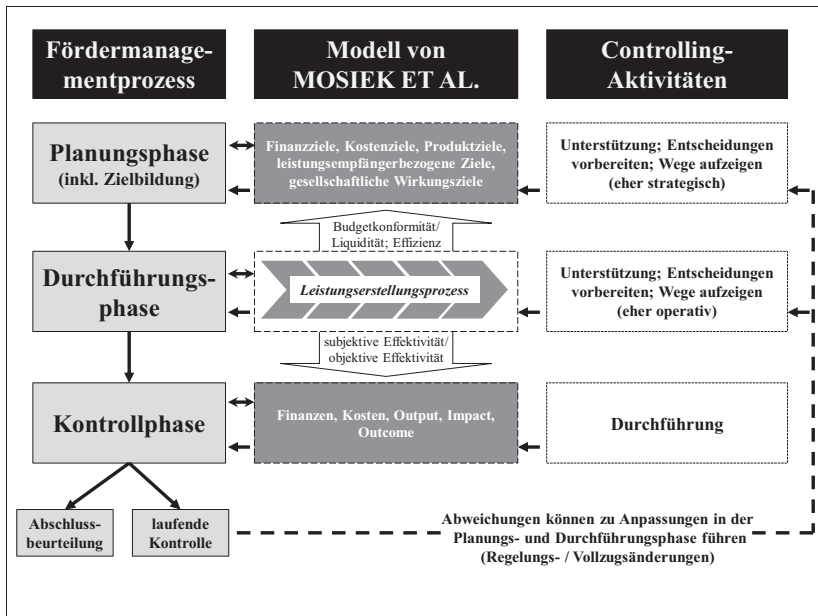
Fördermanagementprozess

Modell von MOSIEK ET AL.

Controlling-Aktivitäten

Planungsphase (inkl. Zielbildung)

Finanzziele, Kostenziele, Produktziele, leistungsempfängerbezogene Ziele, gesellschaftliche Wirkungsziele

Unterstützung; Entscheidungen vorbereiten; Wege aufzeigen (eher strategisch)

Budgetkonformität/ Liquidität; Effizienz

Durchführungsphase

Leistungserstellungsprozess

Unterstützung; Entscheidungen vorbereiten; Wege aufzeigen (eher operativ)

subjektive Effektivität/ objektive Effektivität

Kontrollphase

Finanzen, Kosten, Output, Impact, Outcome

Durchführung

Abschlussbeurteilung

laufende Kontrolle

Abweichungen können zu Anpassungen in der Planungs- und Durchführungsphase führen (Regelungs- / Vollzugsänderungen)